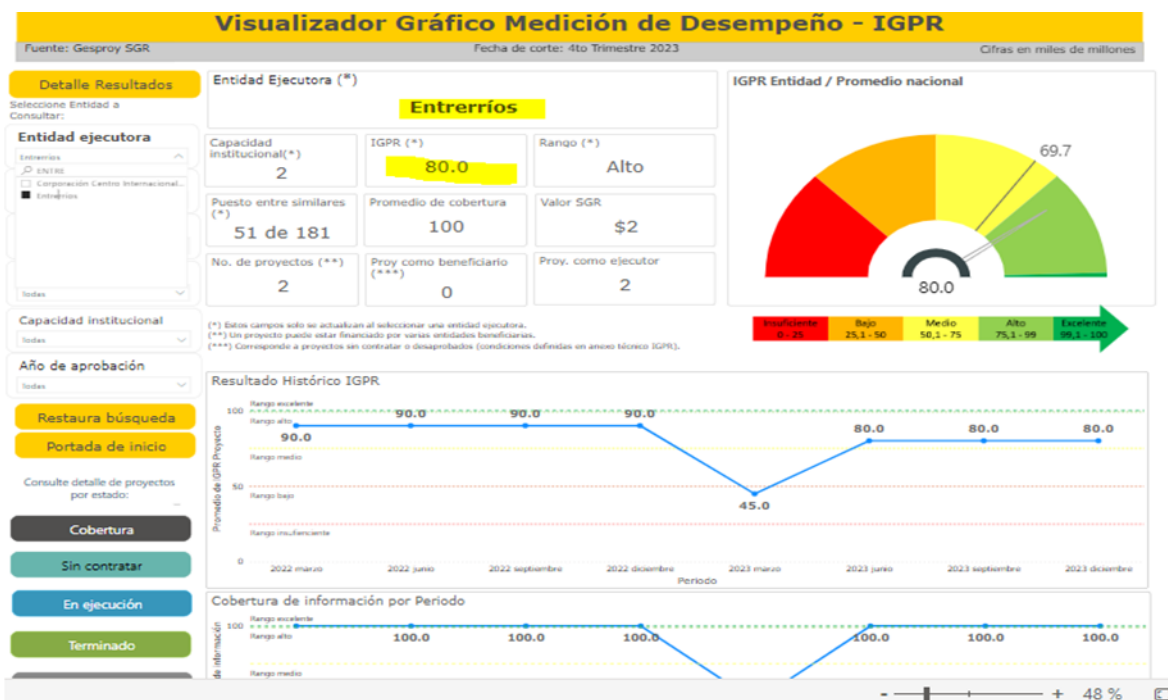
Visualizador Gráfico Medición de Desempeño - IGPR

Fuente: Gesproy SGR
Fecha de corte: 4to Trimestre 2023
Cifras en miles de millones

Detalle Resultados

Seleccione Entidad a Consultar:

Entidad ejecutora

Entrerríos

ENTRE

Corporación Centro Internacional...

Entrerríos

Todas

Capacidad institucional

Todas

Año de aprobación

Todas

Restaura búsqueda

Portada de inicio

Consulte detalle de proyectos por estado:

Cobertura

Sin contratar

En ejecución

Terminado

Entidad Ejecutora (*)

Entrerríos

| Capacidad institucional(*) | IGPR (*) | Rango (*) |
|---|---|---|
| 2 | 80.0 | Alto |
| Puesto entre similares (*) | Promedio de cobertura | Valor SGR |
| 51 de 181 | 100 | $2 |
| No. de proyectos (**) | Proy como beneficiario (***) | Proy. como ejecutor |
| 2 | 0 | 2 |

(*) Estos campos solo se actualizan al seleccionar una entidad ejecutora.
(**) Un proyecto puede estar financiado por varias entidades beneficiarias.
(***) Corresponde a proyectos sin contratar o desaprobados (condiciones definidas en anexo técnico IGPR).

IGPR Entidad / Promedio nacional

69.7

80.0

| Insuficiente | Bajo | Medio | Alto | Excelente |
|---|---|---|---|---|
| 0 - 25 | 25,1 - 50 | 50,1 - 75 | 75,1 - 99 | 99,1 - 100 |

Resultado Histórico IGPR

Promedio de IGPR Proyecto

100
Rango excelente
Rango alto
Rango medio
50
Rango bajo
Rango insuficiente
0

90.0 90.0 90.0 90.0 45.0 80.0 80.0 80.0

2022 marzo 2022 junio 2022 septiembre 2022 diciembre 2023 marzo 2023 junio 2023 septiembre 2023 diciembre

Periodo

Cobertura de información por Periodo

de información

100
Rango excelente
Rango alto
Rango medio

100.0 100.0 100.0 100.0 100.0 100.0

- + 48 %